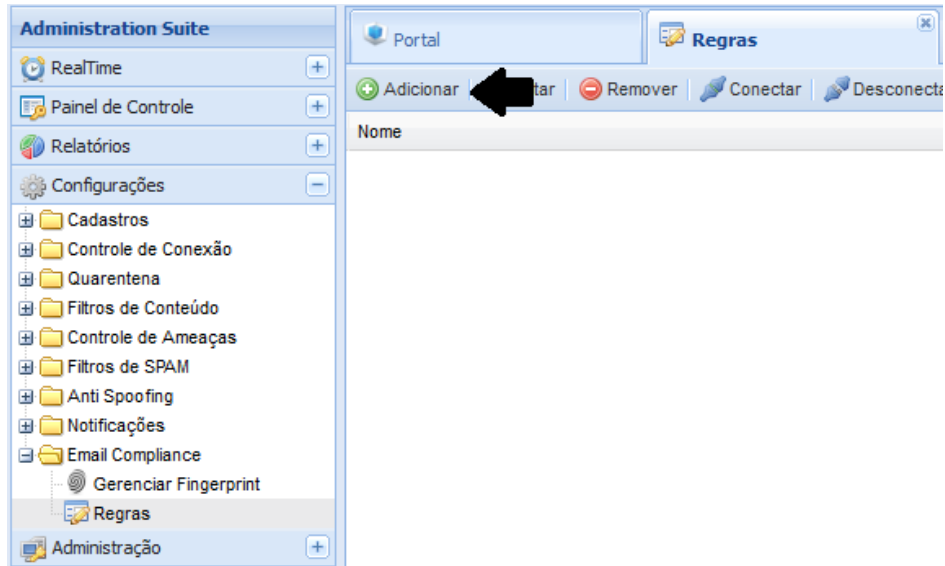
Administration Suite

RealTime

Painel de Controle

Relatórios

Configurações

Cadastros

Controle de Conexão

Quarentena

Filtros de Conteúdo

Controle de Ameaças

Filtros de SPAM

Anti Spoofing

Notificações

Email Compliance

Gerenciar Fingerprint

Regras

Administração

Portal

Regras

Adicionar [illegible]tar | Remover | Conectar | Desconecta

Nome